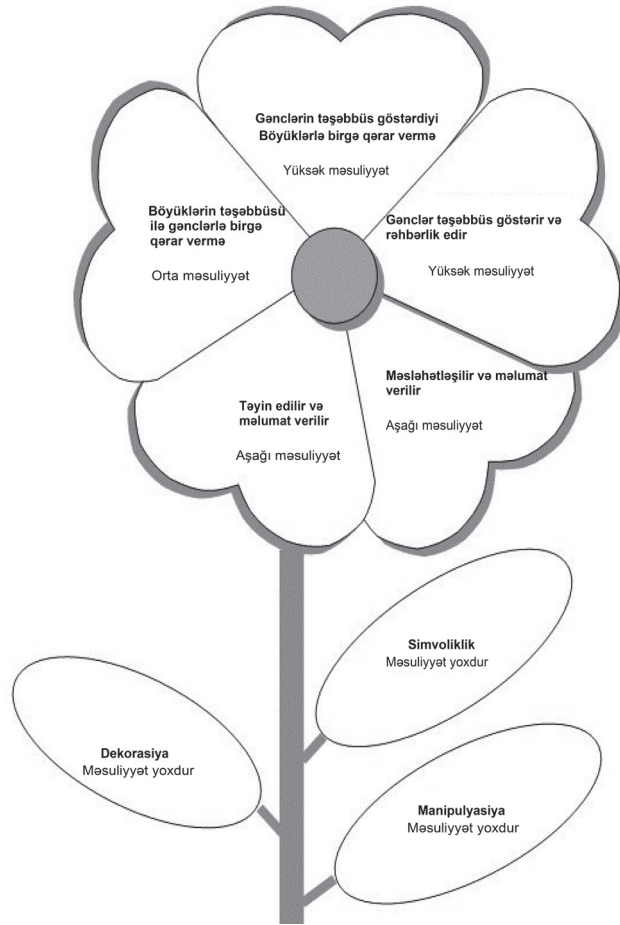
Gənclərin təşəbbüs göstərdiyi Böyüklərlə birgə qərar vermə

Yüksək məsuliyyət

Böyüklərin təşəbbüsü ilə gənclərlə birgə qərar vermə

Orta məsuliyyət

Gənclər təşəbbüs göstərir və rəhbərlik edir

Yüksək məsuliyyət

Təyin edilir və məlumat verilir

Aşağı məsuliyyət

Məsləhətləşilir və məlumat verilir

Aşağı məsuliyyət

Simvoliklik
Məsuliyyət yoxdur

Dekorasiya
Məsuliyyət yoxdur

Manipulyasiya
Məsuliyyət yoxdur